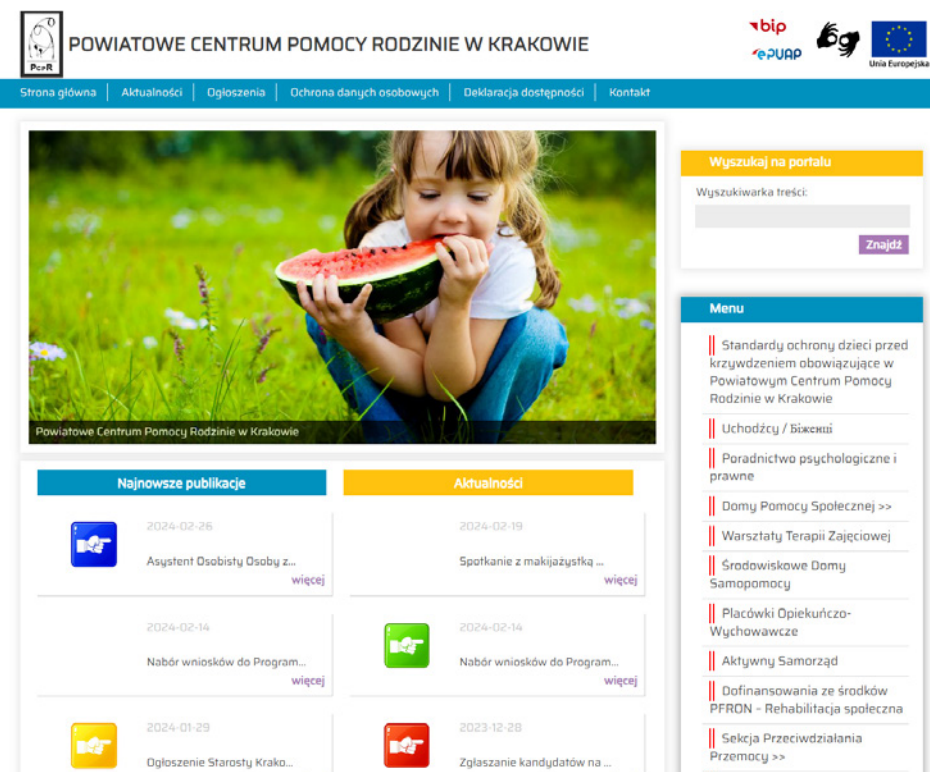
PCPR

POWIATOWE CENTRUM POMOCY RODZINIE W KRAKOWIE

bip

ePUAP

Unia Europejska

Strona główna | Aktualności | Ogłoszenia | Ochrona danych osobowych | Deklaracja dostępności | Kontakt

Powiatowe Centrum Pomocy Rodzinie w Krakowie

Wyszukaj na portalu

Wyszukiwarka treści:

Znajdź

Menu

Standardy ochrony dzieci przed krzywdzeniem obowiązujące w Powiatowym Centrum Pomocy Rodzinie w Krakowie

Uchodźcy / Біженці

Poradnictwo psychologiczne i prawne

Domy Pomocy Społecznej >>

Warsztaty Terapii Zajęciowej

Środowiskowe Domy Samopomocy

Placówki Opiekuńczo-Wychowawcze

Aktywny Samorząd

Dofinansowania ze środków PFRON - Rehabilitacja społeczna

Sekcja Przeciwdziałania Przemocy >>

Najnowsze publikacje

Aktualności

2024-02-26

Asystent Osobisty Osoby z...

więcej

2024-02-19

Spotkanie z makijażystką ...

więcej

2024-02-14

Nabór wniosków do Program...

więcej

2024-02-14

Nabór wniosków do Program...

więcej

2024-01-29

Ogłoszenie Starosty Krako...

2023-12-28

Zgłaszanie kandydatów na ...